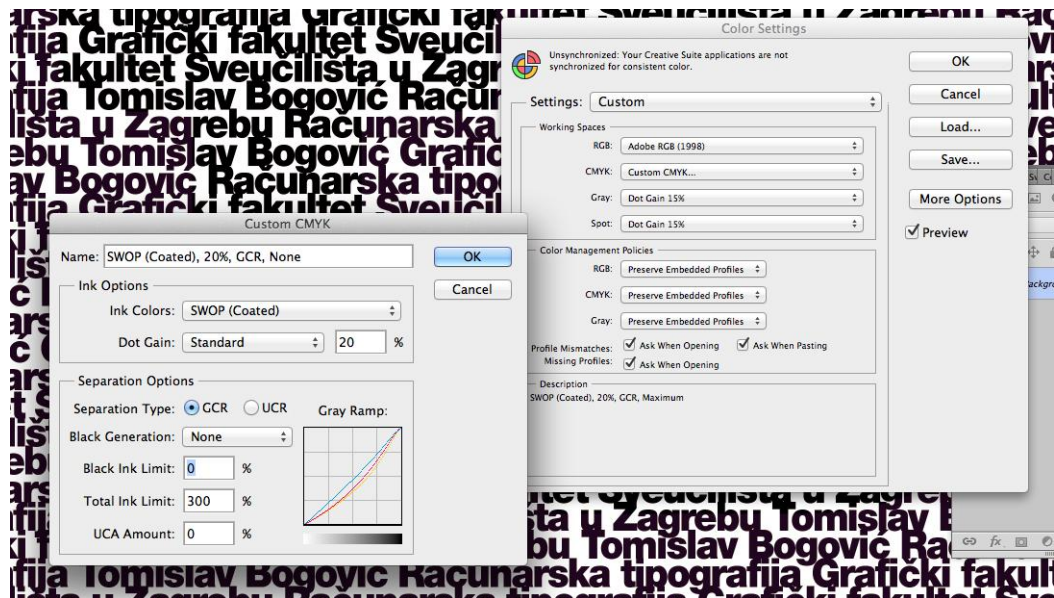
arska tipografija Grafički fakultet Sveučilišta u Zagrebu Rač
fija Grafički fakultet Sveučil
i fakultet Sveučilišta u Zagr
fija Tomislav Bogović Raču
lišta u Zagrebu Računarska
ebu Tomislav Bogović Grafič
av Bogović Računarska tipog
fija Grafički fakultet Sveučil

Color Settings

Unsynchronized: Your Creative Suite applications are not synchronized for consistent color.

Settings: Custom

Working Spaces
RGB: Adobe RGB (1998)
CMYK: Custom CMYK...
Gray: Dot Gain 15%
Spot: Dot Gain 15%

Color Management Policies
RGB: Preserve Embedded Profiles
CMYK: Preserve Embedded Profiles
Gray: Preserve Embedded Profiles
Profile Mismatches: Ask When Opening Ask When Pasting
Missing Profiles: Ask When Opening

Description
SWOP (Coated), 20%, GCR, Maximum

OK
Cancel
Load...
Save...
More Options
Preview

Custom CMYK

Name: SWOP (Coated), 20%, GCR, None

Ink Options
Ink Colors: SWOP (Coated)
Dot Gain: Standard 20 %

Separation Options
Separation Type: GCR UCR
Gray Ramp:
Black Generation: None
Black Ink Limit: 0 %
Total Ink Limit: 300 %
UCA Amount: 0 %

OK
Cancel

ultet Sveučilišta u Zagreb
šta u Zagrebu Tomislav B
bu Tomislav Bogović Ra
fija Tomislav Bogović Računarska tipografija Grafički fakult